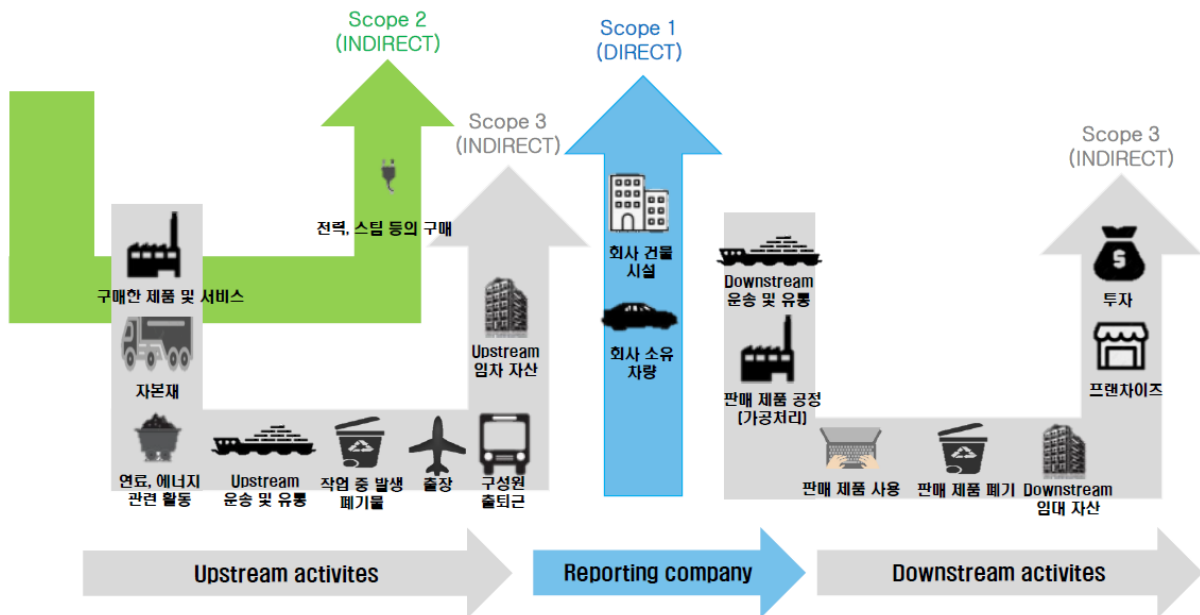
Scope 2
(INDIRECT)

Scope 1
(DIRECT)

Scope 3
(INDIRECT)

Scope 3
(INDIRECT)

전력, 스팀 등의 구매

구매한 제품 및 서비스

자본재

연료, 에너지 관련 활동

Upstream 운송 및 유통

작업 중 발생 폐기물

출장

구성원 출퇴근

Upstream 임차 자산

회사 건물 시설

회사 소유 차량

Downstream 운송 및 유통

판매 제품 공정 (가공처리)

판매 제품 사용

판매 제품 폐기

Downstream 임대 자산

투자

프랜차이즈

Upstream activites

Reporting company

Downstream activites